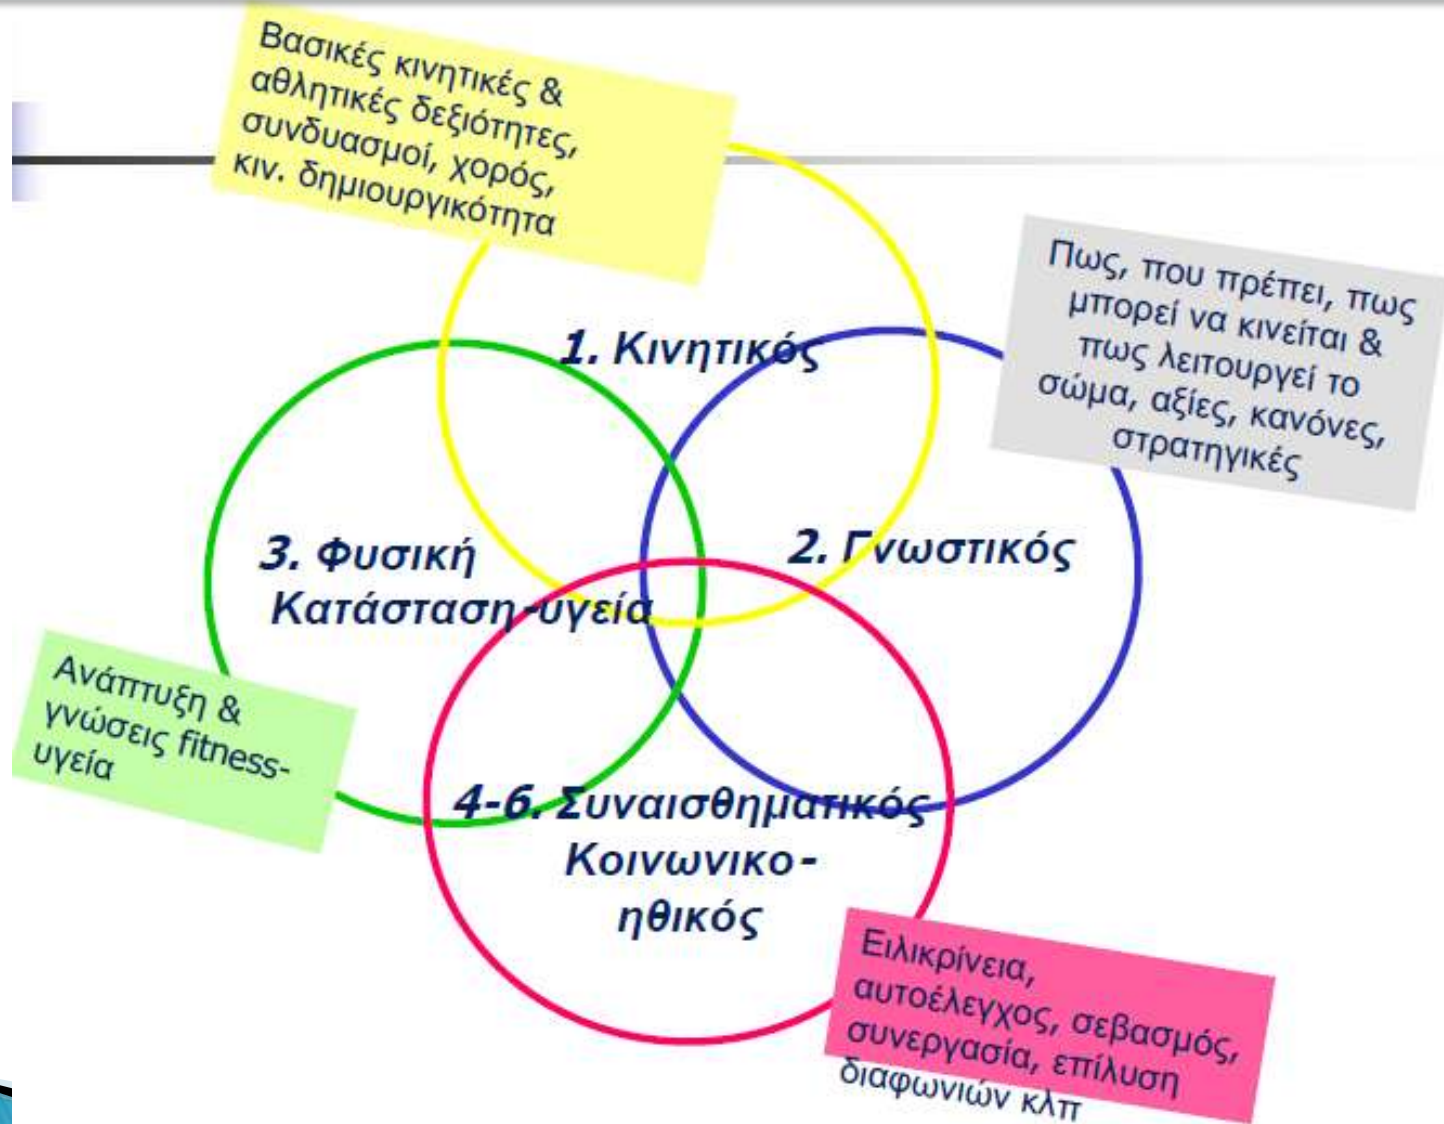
Βασικές κινητικές & αθλητικές δεξιότητες, συνδυασμοί, χορός, κιν. δημιουργικότητα

Πως, που πρέπει, πως μπορεί να κινείται & πως λειτουργεί το σώμα, αξίες, κανόνες, στρατηγικές

1. Κινητικός

2. Γνωστικός

3. Φυσική Κατάσταση-υγεία

Ανάπτυξη & γνώσεις fitness-υγεία

4-6. Συναισθηματικός Κοινωνικο-ηθικός

Ειλικρίνεια, αυτοέλεγχος, σεβασμός, συνεργασία, επίλυση διαφωνιών κλπ